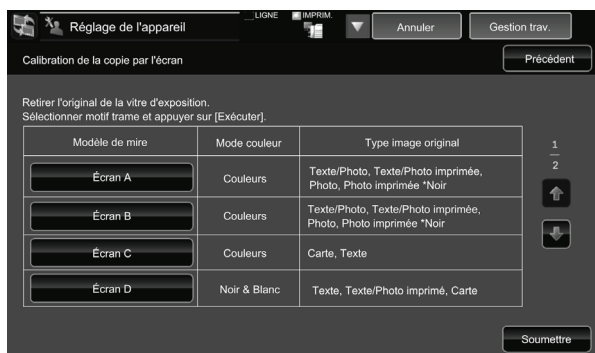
Réglage de l'appareil

LIGNE

IMPRIM.

Annuler

Gestion trav.

Calibration de la copie par l'écran

Précédent

Retirer l'original de la vitre d'exposition.
Sélectionner motif trame et appuyer sur [Exécuter].

| Modèle de mire | Mode couleur | Type image original |
|---|---|---|
| Écran A | Couleurs | Texte/Photo, Texte/Photo imprimée, Photo, Photo imprimée *Noir |
| Écran B | Couleurs | Texte/Photo, Texte/Photo imprimée, Photo, Photo imprimée *Noir |
| Écran C | Couleurs | Carte, Texte |
| Écran D | Noir & Blanc | Texte, Texte/Photo imprimé, Carte |

$\frac{1}{2}$

Soumettre